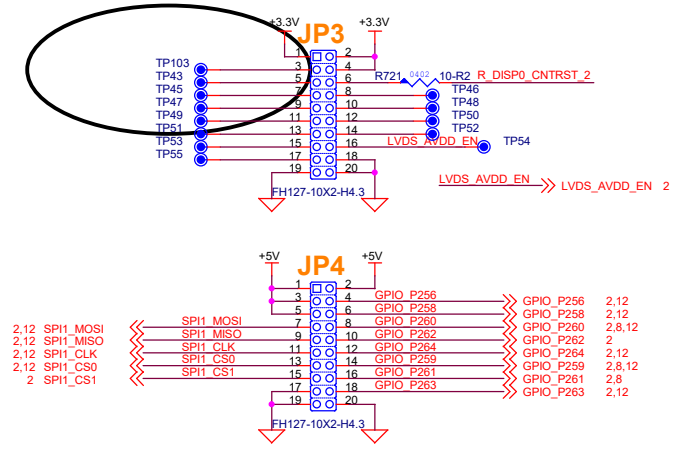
+3.3V
JP3
+3.3V
1 2
3 4
5 6
7 8
9 10
11 12
13 14
15 16
17 18
19 20
TP103
TP43
TP45
TP47
TP49
TP51
TP53
TP55
R721 0402 10-R2 R_DISP0_CNTRST_2
TP46
TP48
TP50
TP52
TP54
LVDS_AVDD_EN
FH127-10X2-H4.3
LVDS_AVDD_EN
LVDS_AVDD_EN 2

+5V
JP4
+5V
1 2
3 4
5 6
7 8
9 10
11 12
13 14
15 16
17 18
19 20
GPIO_P256
GPIO_P258
GPIO_P260
GPIO_P262
GPIO_P264
GPIO_P259
GPIO_P261
GPIO_P263
SPI1_MOSI
SPI1_MISO
SPI1_CLK
SPI1_CS0
SPI1_CS1
2,12 SPI1_MOSI
2,12 SPI1_MISO
2,12 SPI1_CLK
2,12 SPI1_CS0
2 SPI1_CS1
GPIO_P256 2,12
GPIO_P258 2,12
GPIO_P260 2,8,12
GPIO_P262 2
GPIO_P264 2,12
GPIO_P259 2,8,12
GPIO_P261 2,8
GPIO_P263 2,12
FH127-10X2-H4.3